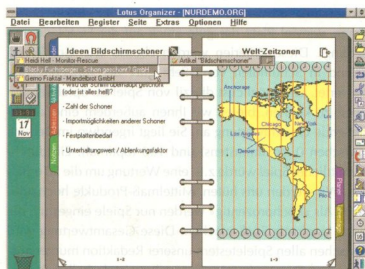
Lotus Organizer - [NURDEMO.ORG]

Datei Bearbeiten Register Seite Extras Optionen Hilfe

Ideen Bildschirmschoner

Heidi Hell - Monitor-Rescue

Rocky Bildschirmschoner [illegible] GmbH

Gerno Fraktal - Mandelbrot GmbH

Artikel "Bildschirmschoner"

Welt-Zeitzonen

Wird der Schirm überhaupt geschont (oder ist alles hell)?

- Zahl der Schoner

- Importmöglichkeiten anderer Schoner

- Festplattenbedarf

- Unterhaltungswert / Ablenkungsfaktor

17

Nov

Anchorage

Chicago

Caracas

Rio

Planer

Notizen

Adressen

Kalender

Anrufe

Aufgaben

Jahrestage